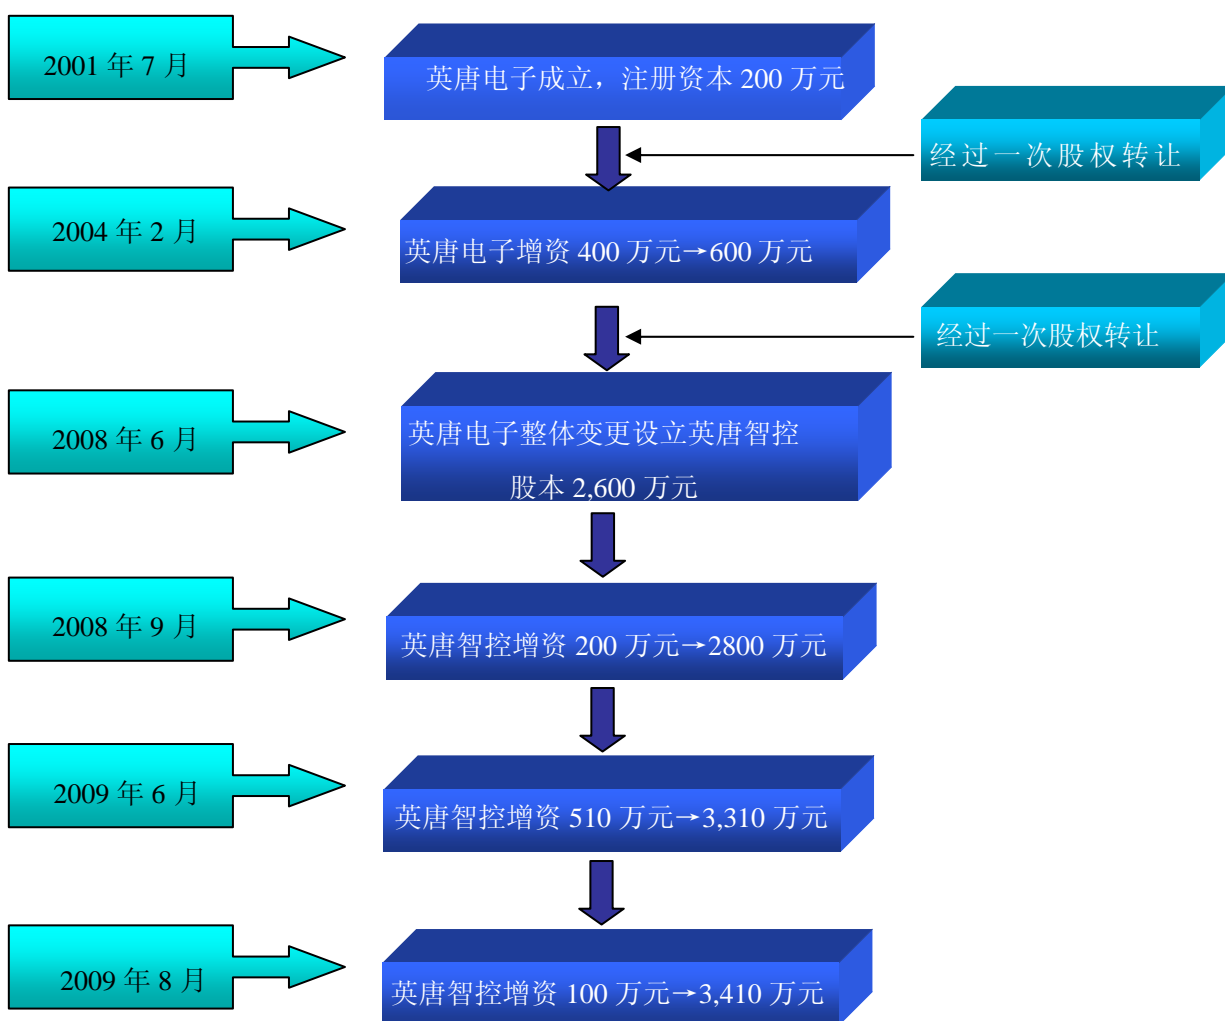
2001 年 7 月

英唐电子成立，注册资本 200 万元

经过一次股权转让

2004 年 2 月

英唐电子增资 400 万元→600 万元

经过一次股权转让

2008 年 6 月

英唐电子整体变更设立英唐智控

股本 2,600 万元

2008 年 9 月

英唐智控增资 200 万元→2800 万元

2009 年 6 月

英唐智控增资 510 万元→3,310 万元

2009 年 8 月

英唐智控增资 100 万元→3,410 万元